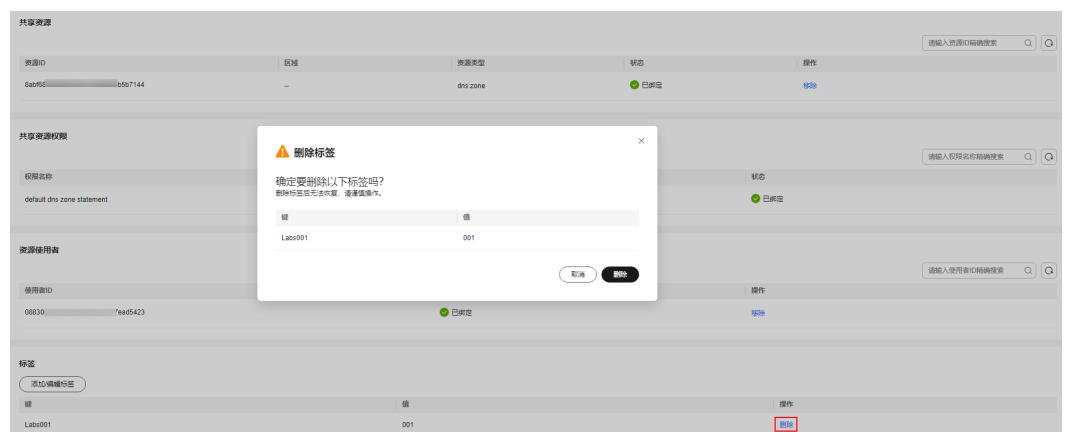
共享资源

请输入资源ID精确搜索

| 资源ID | 区域 | 资源类型 | 状态 | 操作 |
|---|---|---|---|---|
| 8abf65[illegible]b5b7144 | -- | dns:zone | 已绑定 | 移除 |

共享资源权限

请输入权限名称精确搜索

| 权限名称 | 状态 |
|---|---|
| default dns zone statement | 已绑定 |

资源使用者

请输入使用者ID精确搜索

| 使用者ID | 状态 | 操作 |
|---|---|---|
| 08830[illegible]7ead5423 | 已绑定 | 移除 |

标签

添加/编辑标签

| 键 | 值 | 操作 |
|---|---|---|
| Labs001 | 001 | 删除 |

删除标签

确定要删除以下标签吗?
删除标签后无法恢复，请谨慎操作。

| 键 | 值 |
|---|---|
| Labs001 | 001 |

取消 删除